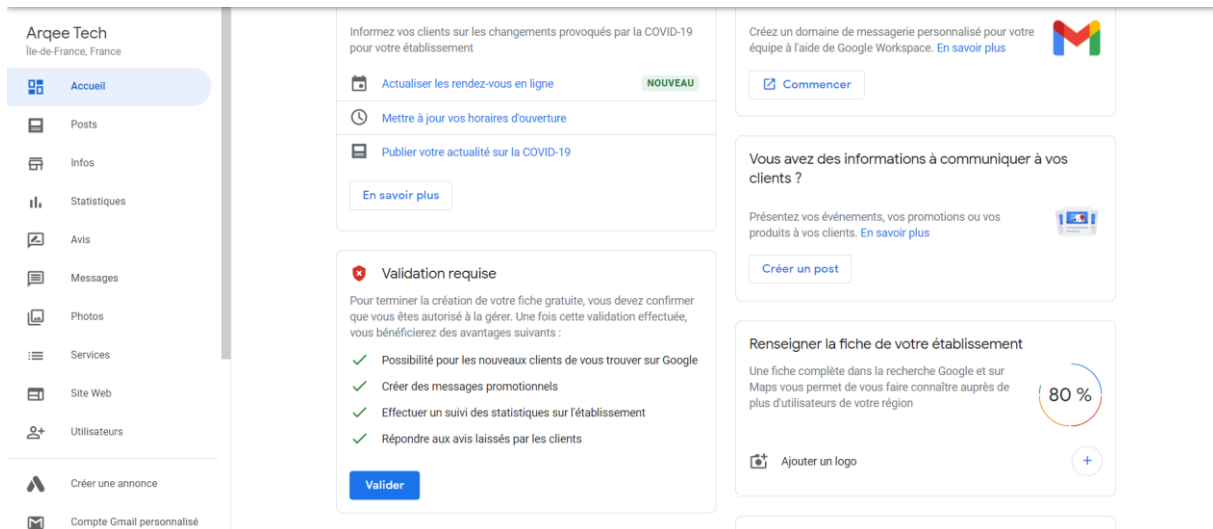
Arqee Tech
Île-de-France, France

Accueil
Posts
Infos
Statistiques
Avis
Messages
Photos
Services
Site Web
Utilisateurs
Créer une annonce
Compte Gmail personnalisé

Informez vos clients sur les changements provoqués par la COVID-19 pour votre établissement

Actualiser les rendez-vous en ligne NOUVEAU

Mettre à jour vos horaires d'ouverture

Publier votre actualité sur la COVID-19

En savoir plus

Validation requise

Pour terminer la création de votre fiche gratuite, vous devez confirmer que vous êtes autorisé à la gérer. Une fois cette validation effectuée, vous bénéficierez des avantages suivants :

Possibilité pour les nouveaux clients de vous trouver sur Google

Créer des messages promotionnels

Effectuer un suivi des statistiques sur l'établissement

Répondre aux avis laissés par les clients

Valider

Créez un domaine de messagerie personnalisé pour votre équipe à l'aide de Google Workspace. En savoir plus

Commencer

Vous avez des informations à communiquer à vos clients ?

Présentez vos événements, vos promotions ou vos produits à vos clients. En savoir plus

Créer un post

Renseigner la fiche de votre établissement

Une fiche complète dans la recherche Google et sur Maps vous permet de vous faire connaître auprès de plus d'utilisateurs de votre région

80 %

Ajouter un logo

+